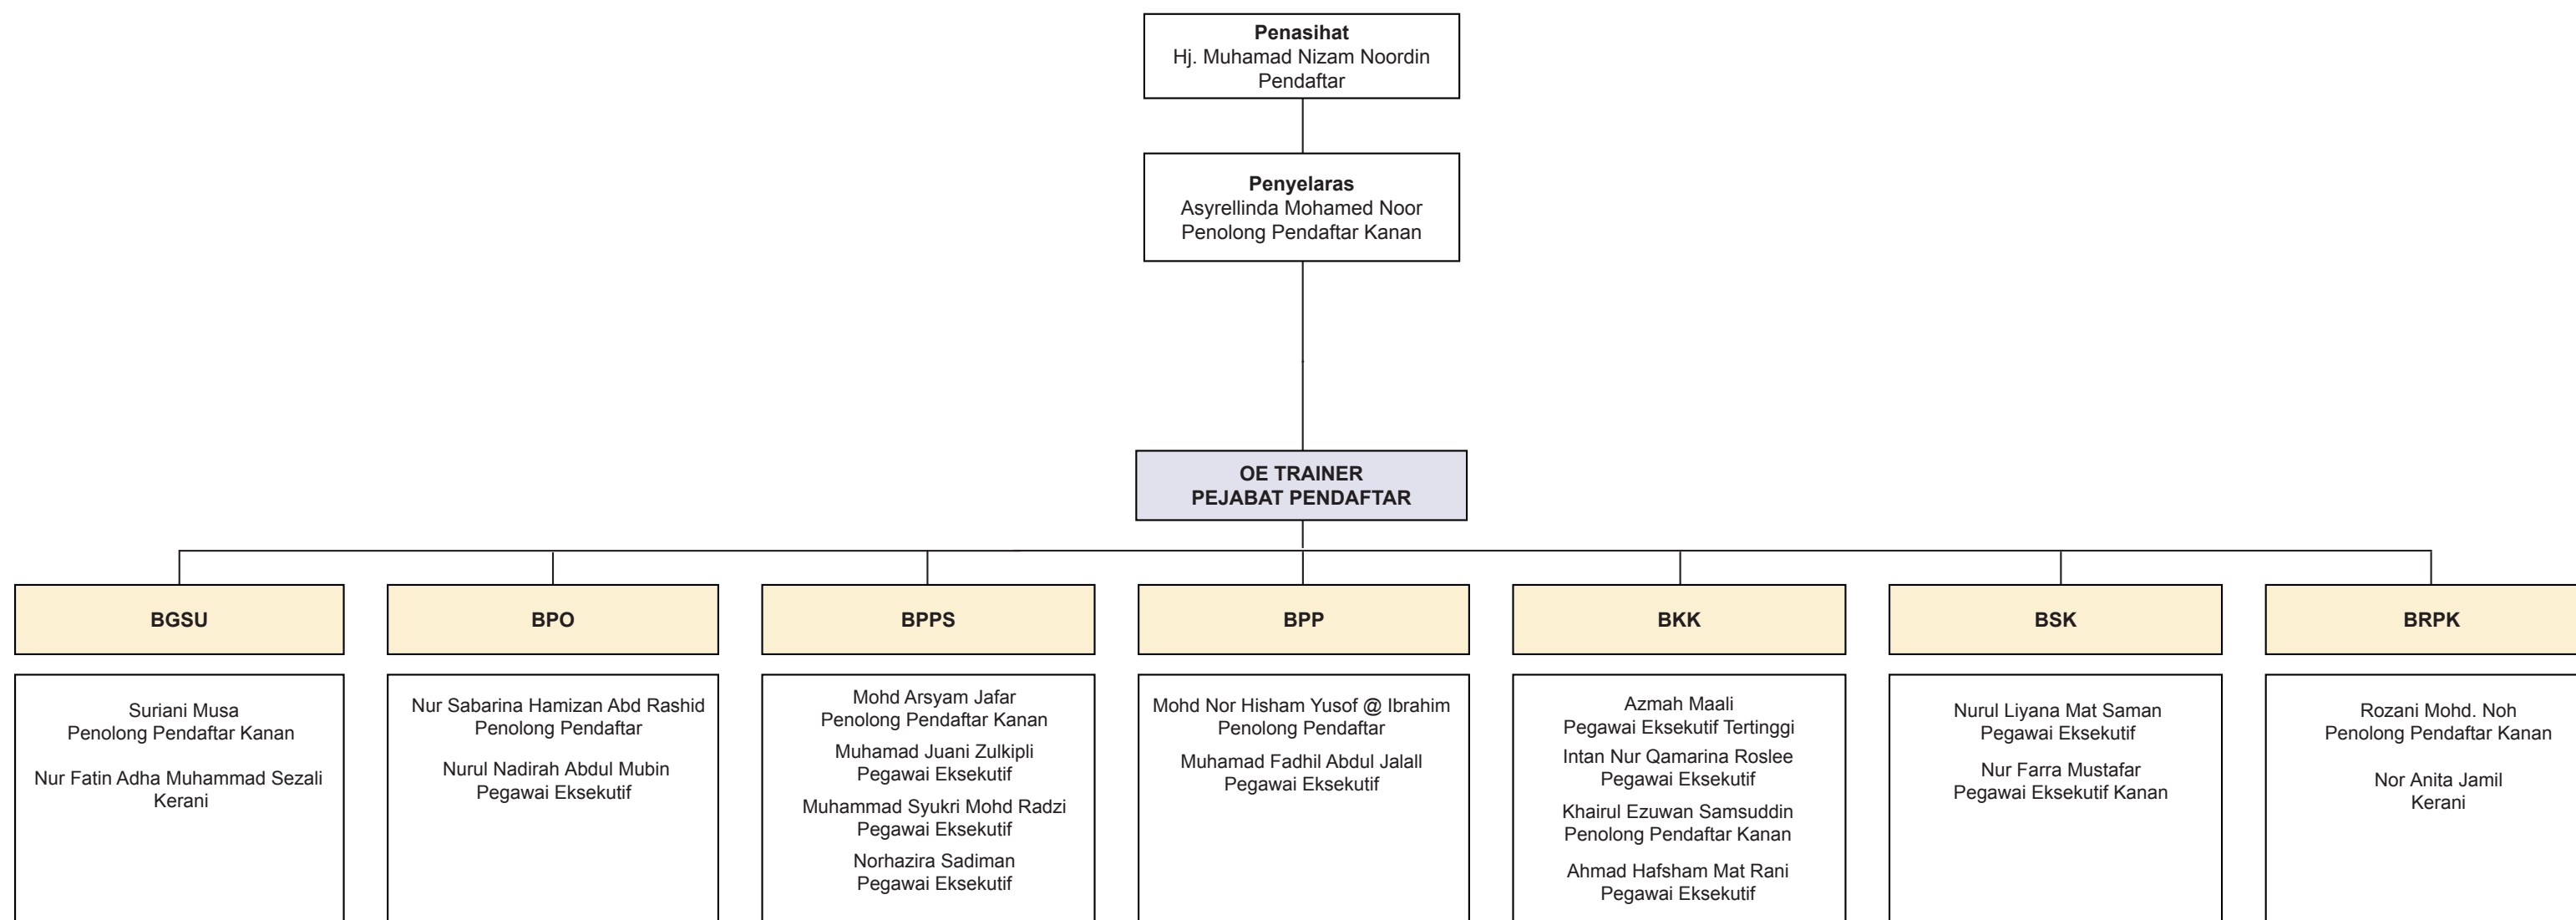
**Penasihat**
Hj. Muhamad Nizam Noordin
Pendaftar

**Penyelaras**
Asyrellinda Mohamed Noor
Penolong Pendaftar Kanan

**OE TRAINER**
**PEJABAT PENDAFTAR**

**BGSU**

Suriani Musa
Penolong Pendaftar Kanan

Nur Fatin Adha Muhammad Sezali
Kerani

**BPO**

Nur Sabarina Hamizan Abd Rashid
Penolong Pendaftar

Nurul Nadirah Abdul Mubin
Pegawai Eksekutif

**BPPS**

Mohd Arsyam Jafar
Penolong Pendaftar Kanan

Muhamad Juani Zulkipli
Pegawai Eksekutif

Muhammad Syukri Mohd Radzi
Pegawai Eksekutif

Norhazira Sadiman
Pegawai Eksekutif

**BPP**

Mohd Nor Hisham Yusof @ Ibrahim
Penolong Pendaftar

Muhamad Fadhil Abdul Jalall
Pegawai Eksekutif

**BKK**

Azmah Maali
Pegawai Eksekutif Tertinggi

Intan Nur Qamarina Roslee
Pegawai Eksekutif

Khairul Ezuwan Samsuddin
Penolong Pendaftar Kanan

Ahmad Hafsham Mat Rani
Pegawai Eksekutif

**BSK**

Nurul Liyana Mat Saman
Pegawai Eksekutif

Nur Farra Mustafar
Pegawai Eksekutif Kanan

**BRPK**

Rozani Mohd. Noh
Penolong Pendaftar Kanan

Nor Anita Jamil
Kerani